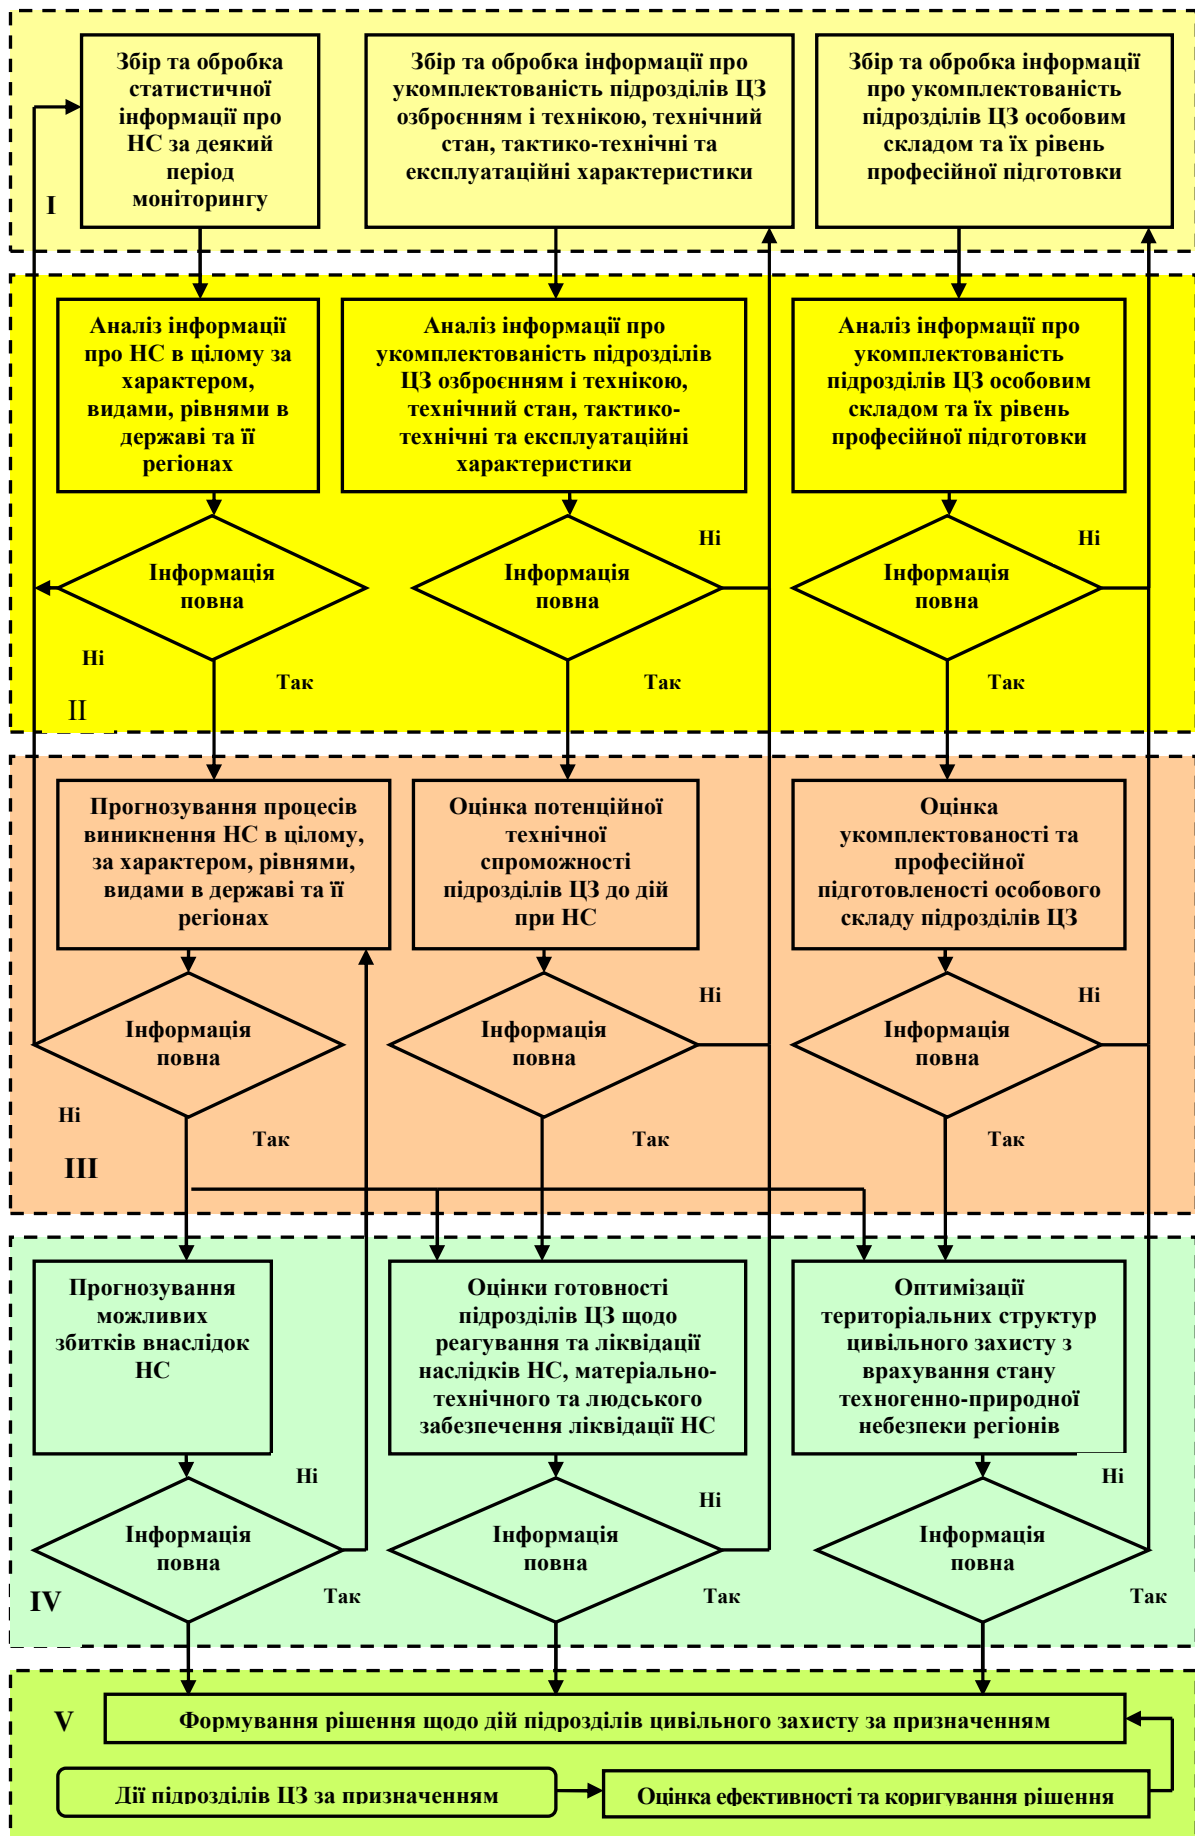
Збір та обробка статистичної інформації про НС за деякий період моніторингу

Збір та обробка інформації про укомплектованість підрозділів ЦЗ озброєнням і технікою, технічний стан, тактико-технічні та експлуатаційні характеристики

Збір та обробка інформації про укомплектованість підрозділів ЦЗ особовим складом та їх рівень професійної підготовки

I

Аналіз інформації про НС в цілому за характером, видами, рівнями в державі та її регіонах

Аналіз інформації про укомплектованість підрозділів ЦЗ озброєнням і технікою, технічний стан, тактико-технічні та експлуатаційні характеристики

Аналіз інформації про укомплектованість підрозділів ЦЗ особовим складом та їх рівень професійної підготовки

Інформація повна

Ні

Так

Інформація повна

Ні

Так

Інформація повна

Ні

Так

II

Прогнозування процесів виникнення НС в цілому, за характером, рівнями, видами в державі та її регіонах

Оцінка потенційної технічної спроможності підрозділів ЦЗ до дій при НС

Оцінка укомплектованості та професійної підготовленості особового складу підрозділів ЦЗ

Інформація повна

Ні

Так

Інформація повна

Ні

Так

Інформація повна

Ні

Так

III

Прогнозування можливих збитків внаслідок НС

Оцінки готовності підрозділів ЦЗ щодо реагування та ліквідації наслідків НС, матеріально-технічного та людського забезпечення ліквідації НС

Оптимізації територіальних структур цивільного захисту з врахування стану техногенно-природної небезпеки регіонів

Ні

Інформація повна

Так

Ні

Інформація повна

Так

Ні

Інформація повна

Так

IV

V

Формування рішення щодо дій підрозділів цивільного захисту за призначенням

Дії підрозділів ЦЗ за призначенням

Оцінка ефективності та коригування рішення